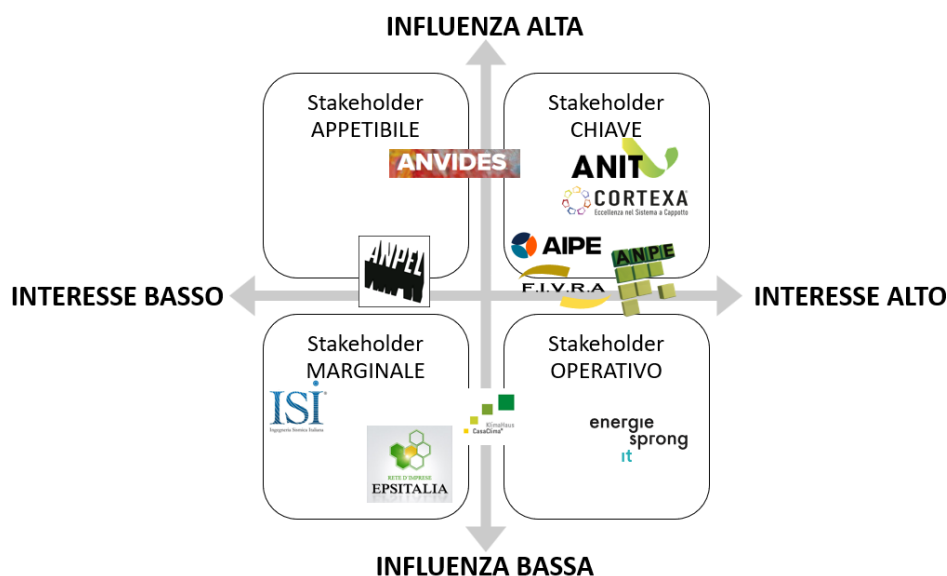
INFLUENZA ALTA

Stakeholder APPETIBILE

ANVIDES

Stakeholder CHIAVE

ANIT

CORTEXA
Eccellenza nel Sistema a Cappotto

ANPEL

AIPE

F.I.V.R.A

ANPE

INTERESSE BASSO

INTERESSE ALTO

Stakeholder MARGINALE

ISI
Ingegneria Sismica Italiana

Stakeholder OPERATIVO

KlimaHaus CasaClima

energie sprong it

RETE D'IMPRESE EPSITALIA

INFLUENZA BASSA